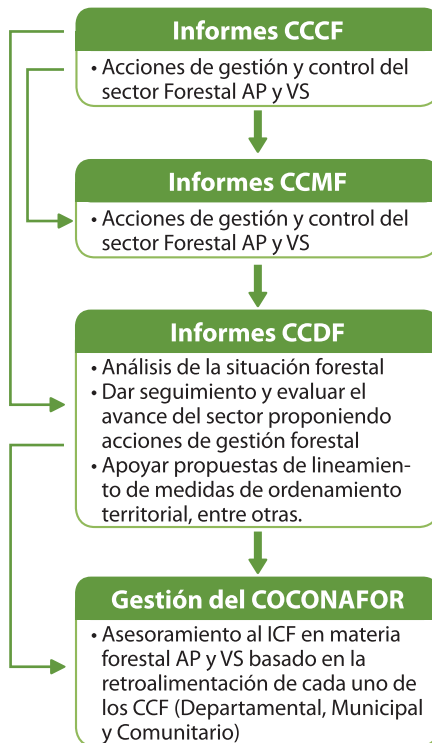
Informes CCCF

• Acciones de gestión y control del sector Forestal AP y VS

Informes CCMF

• Acciones de gestión y control del sector Forestal AP y VS

Informes CCDF

• Análisis de la situación forestal
• Dar seguimiento y evaluar el avance del sector proponiendo acciones de gestión forestal
• Apoyar propuestas de lineamiento de medidas de ordenamiento territorial, entre otras.

Gestión del COCONAFOR

• Asesoramiento al ICF en materia forestal AP y VS basado en la retroalimentación de cada uno de los CCF (Departamental, Municipal y Comunitario)